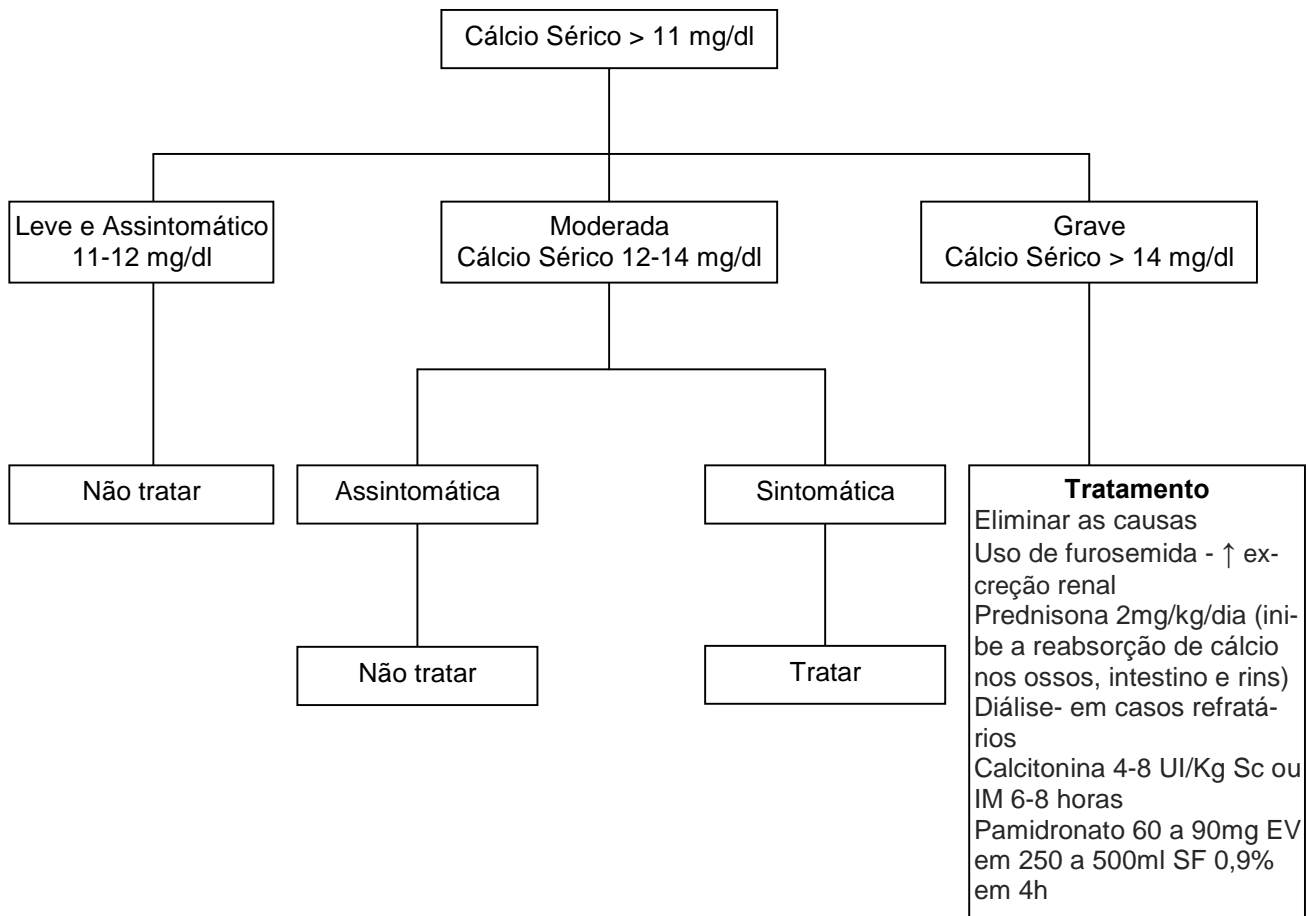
Cálcio Sérico > 11 mg/dl

Leve e Assintomático
11-12 mg/dl

Moderada
Cálcio Sérico 12-14 mg/dl

Grave
Cálcio Sérico > 14 mg/dl

Não tratar

Assintomática

Sintomática

Não tratar

Tratar

**Tratamento**
Eliminar as causas
Uso de furosemida - ↑ excreção renal
Prednisona 2mg/kg/dia (inibe a reabsorção de cálcio nos ossos, intestino e rins)
Diálise- em casos refratários
Calcitonina 4-8 UI/Kg Sc ou IM 6-8 horas
Pamidronato 60 a 90mg EV em 250 a 500ml SF 0,9% em 4h